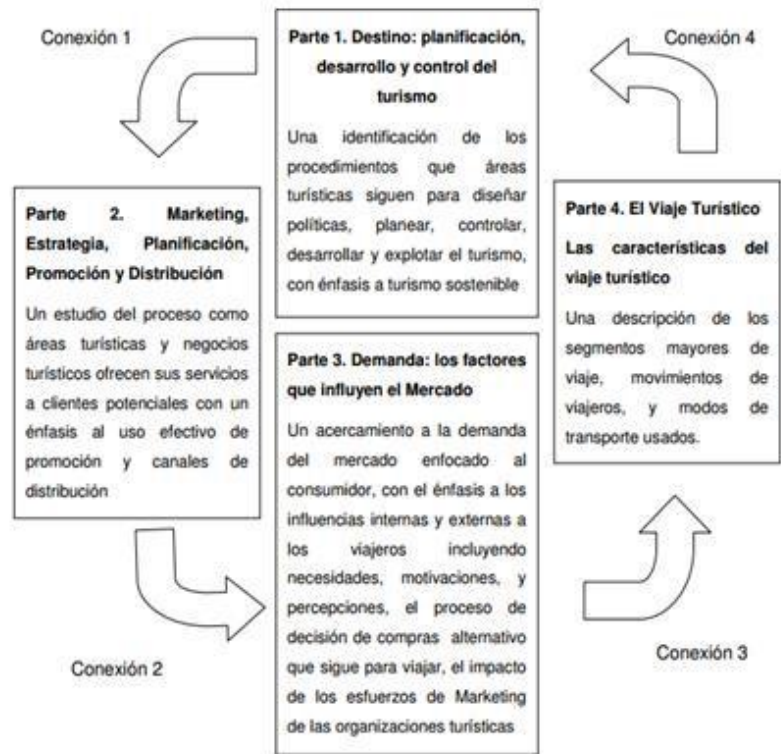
Conexión 1

Parte 1. Destino: planificación, desarrollo y control del turismo

Una identificación de los procedimientos que áreas turísticas siguen para diseñar políticas, planear, controlar, desarrollar y explotar el turismo, con énfasis a turismo sostenible

Conexión 4

Parte 2. Marketing, Estrategia, Planificación, Promoción y Distribución

Un estudio del proceso como áreas turísticas y negocios turísticos ofrecen sus servicios a clientes potenciales con un énfasis al uso efectivo de promoción y canales de distribución

Parte 4. El Viaje Turístico

Las características del viaje turístico

Una descripción de los segmentos mayores de viaje, movimientos de viajeros, y modos de transporte usados.

Parte 3. Demanda: los factores que influyen el Mercado

Un acercamiento a la demanda del mercado enfocado al consumidor, con el énfasis a los influencias internas y externas a los viajeros incluyendo necesidades, motivaciones, y percepciones, el proceso de decisión de compras alternativo que sigue para viajar, el impacto de los esfuerzos de Marketing de las organizaciones turísticas

Conexión 2

Conexión 3